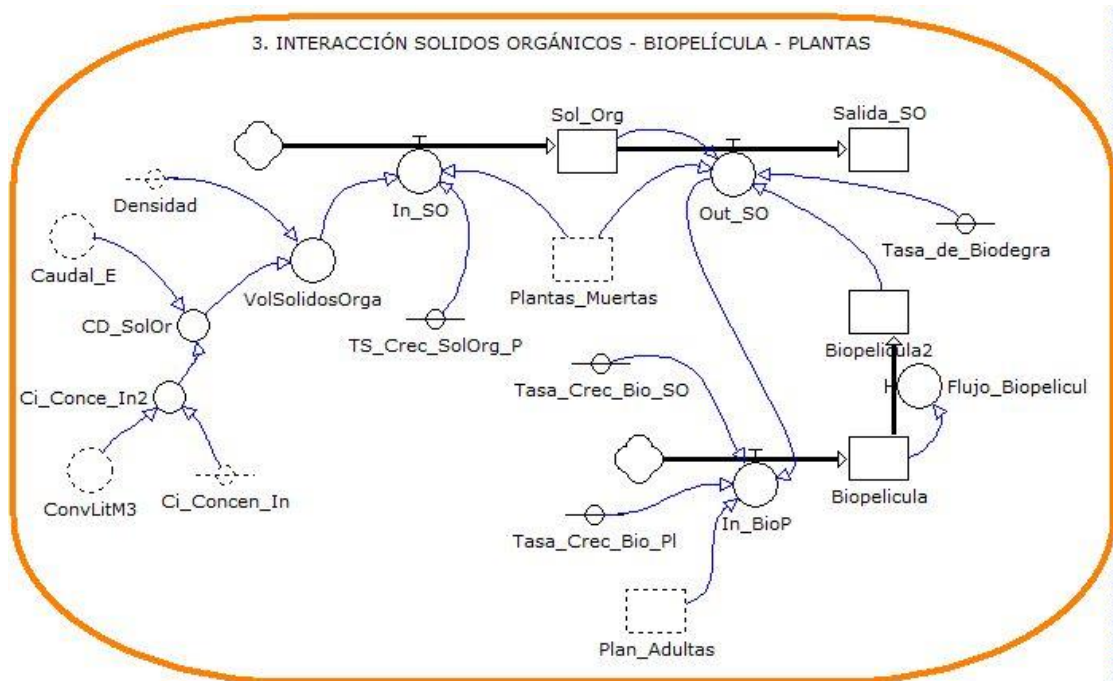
3. INTERACCIÓN SOLIDOS ORGÁNICOS - BIOPELÍCULA - PLANTAS

Sol_Org

Salida_SO

Densidad

In_SO

Out_SO

Caudal_E

Tasa_de_Biodegra

VolSolidosOrga

Plantas_Muertas

CD_SolOr

TS_Crec_SolOrg_P

Biopelicula2

Ci_Conce_In2

Tasa_Crec_Bio_SO

Flujo_Biopelicul

ConvLitM3

Ci_Concen_In

Biopelicula

Tasa_Crec_Bio_Pl

In_BioP

Plan_Adultas